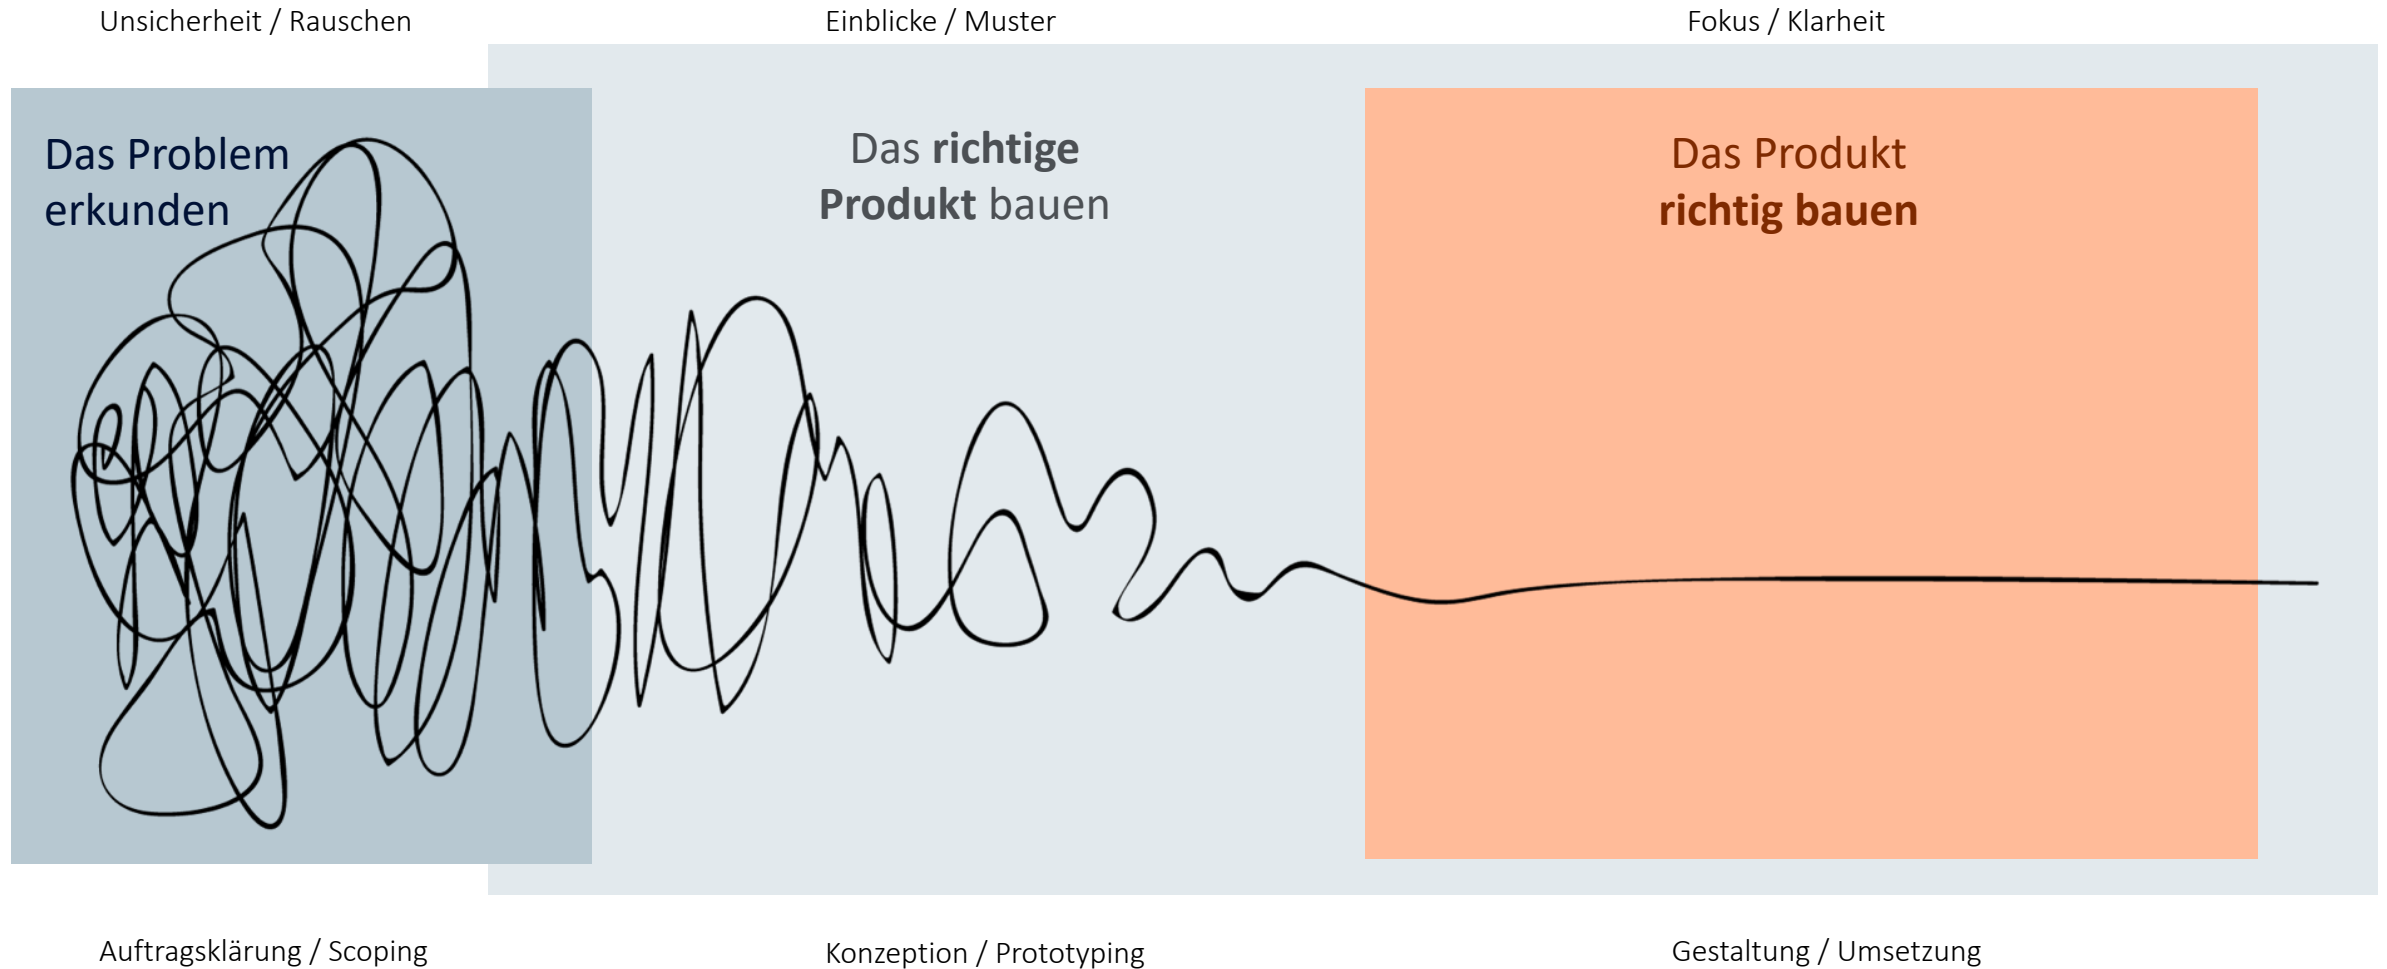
Unsicherheit / Rauschen

Einblicke / Muster

Fokus / Klarheit

Das Problem erkunden

Das **richtige** **Produkt** bauen

Das Produkt **richtig bauen**

Auftragsklärung / Scoping

Konzeption / Prototyping

Gestaltung / Umsetzung